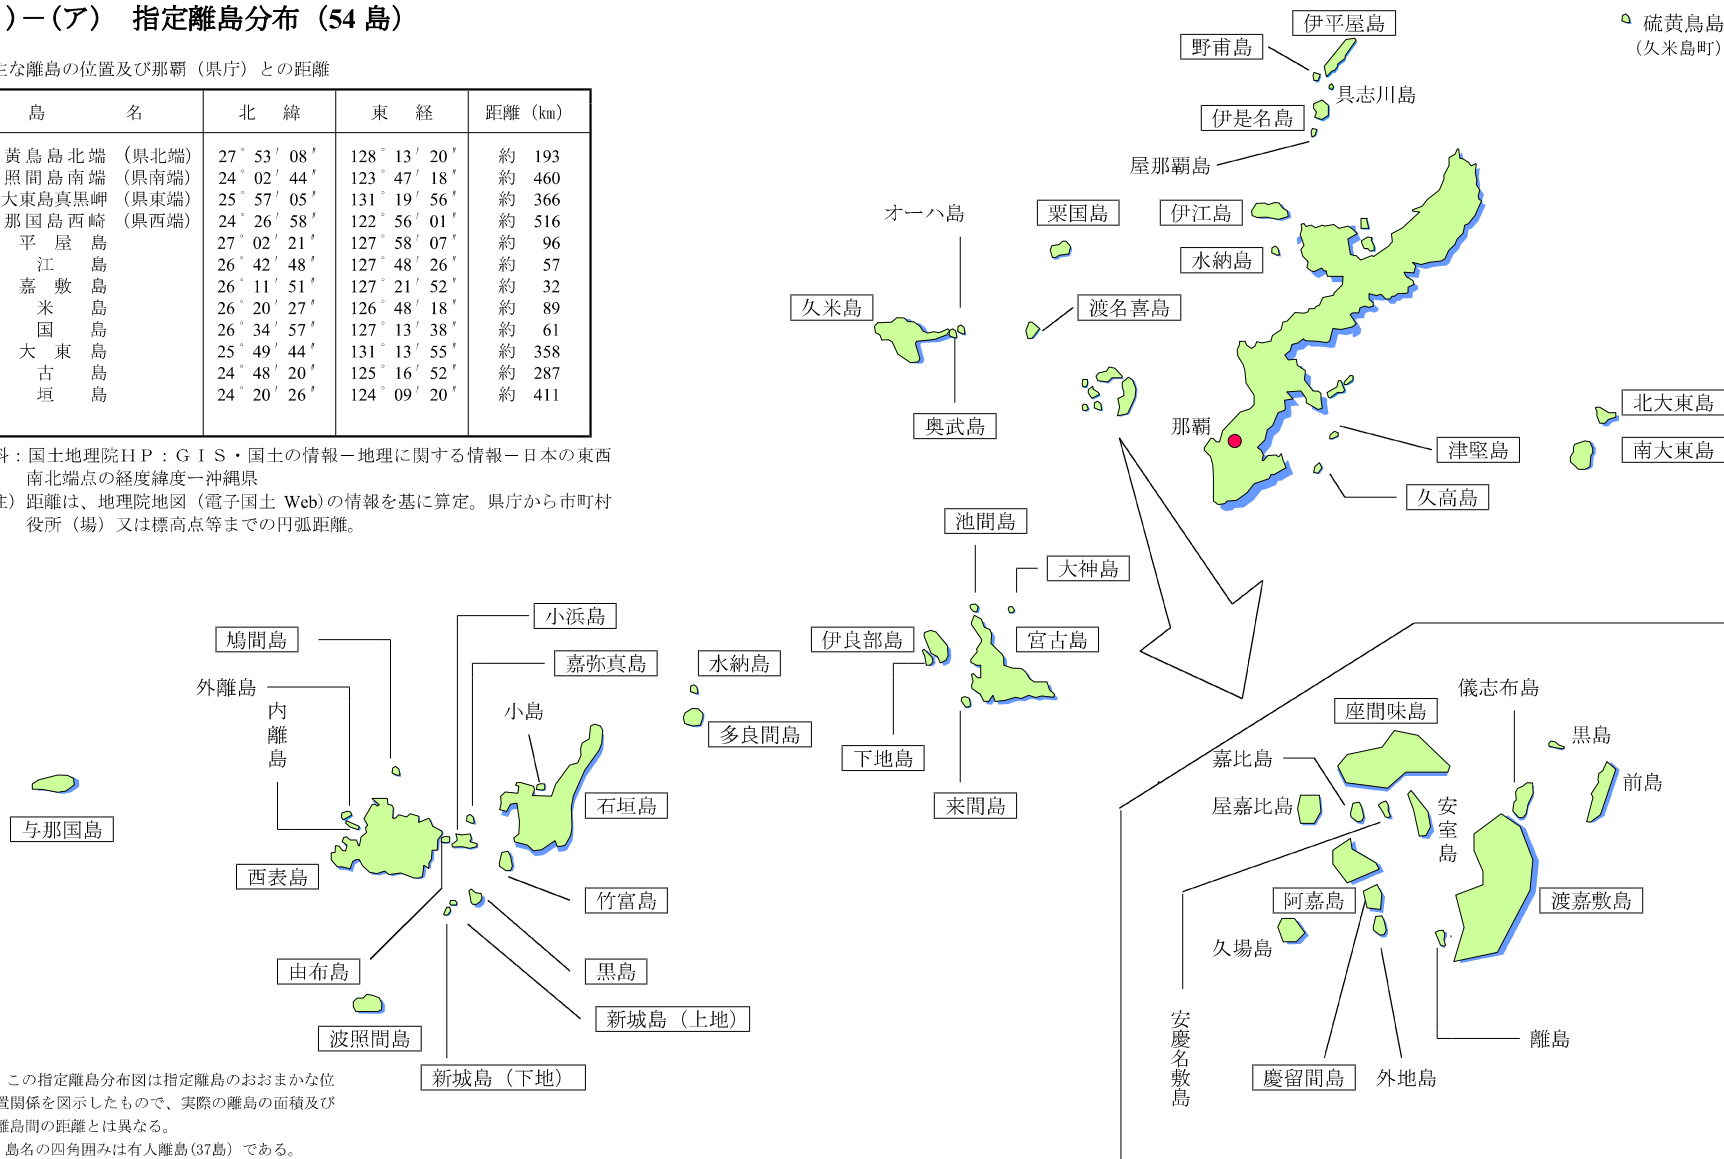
）－（ア）　指定離島分布（54 島）

主な離島の位置及び那覇（県庁）との距離

| 島　　名 | 北　緯 | 東　経 | 距離（km） |
|---|---|---|---|
| 黄島島北端　（県北端） | 27°53′08″ | 128°13′20″ | 約　193 |
| 照間島南端　（県南端） | 24°02′44″ | 123°47′18″ | 約　460 |
| 大東島真黒岬　（県東端） | 25°57′05″ | 131°19′56″ | 約　366 |
| 那国島西崎　（県西端） | 24°26′58″ | 122°56′01″ | 約　516 |
| 平屋島 | 27°02′21″ | 127°58′07″ | 約　96 |
| 江　島 | 26°42′48″ | 127°48′26″ | 約　57 |
| 嘉敷島 | 26°11′51″ | 127°21′52″ | 約　32 |
| 米　島 | 26°20′27″ | 126°48′18″ | 約　89 |
| 国　島 | 26°34′57″ | 127°13′38″ | 約　61 |
| 大東島 | 25°49′44″ | 131°13′55″ | 約　358 |
| 古　島 | 24°48′20″ | 125°16′52″ | 約　287 |
| 垣　島 | 24°20′26″ | 124°09′20″ | 約　411 |

料：国土地理院ＨＰ：ＧＩＳ・国土の情報－地理に関する情報－日本の東西南北端点の経度緯度－沖縄県
注）距離は、地理院地図（電子国土 Web）の情報を基に算定。県庁から市町村役所（場）又は標高点等までの円弧距離。

伊平屋島
野甫島
硫黄鳥島
（久米島町）
具志川島
伊是名島
屋那覇島
オーハ島
粟国島
伊江島
水納島
久米島
渡名喜島
北大東島
南大東島
奥武島
那覇
津堅島
久高島
池間島
大神島
小浜島
鳩間島
嘉弥真島
水納島
伊良部島
宮古島
外離島
内離島
小島
多良間島
下地島
儀志布島
座間味島
黒島
嘉比島
前島
来間島
石垣島
屋嘉比島
安室島
与那国島
西表島
竹富島
阿嘉島
渡嘉敷島
久場島
黒島
由布島
新城島（上地）
波照間島
安慶名敷島
離島
新城島（下地）
慶留間島
外地島

この指定離島分布図は指定離島のおおまかな位置関係を図示したもので、実際の離島の面積及び離島間の距離とは異なる。
島名の四角囲みは有人離島（37島）である。